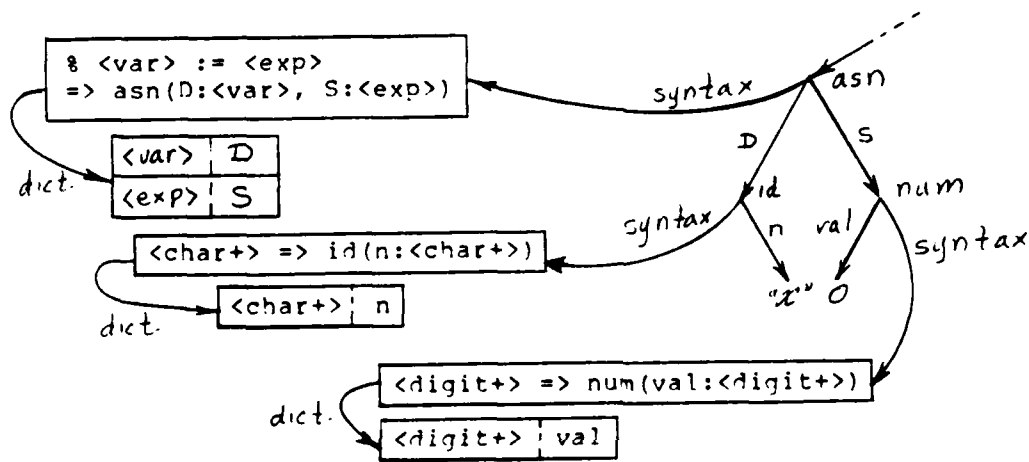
8 <var> := <exp>
=> asn(D:<var>, S:<exp>)

syntax
asn
D
S

dict.

| <var> | D |
|---|---|
| <exp> | S |

id
num
syntax
n
val
syntax

<char+> => id(n:<char+>)

dict.

| <char+> | n |
|---|---|

"x"
0

<digit+> => num(val:<digit+>)

dict.

| <digit+> | val |
|---|---|